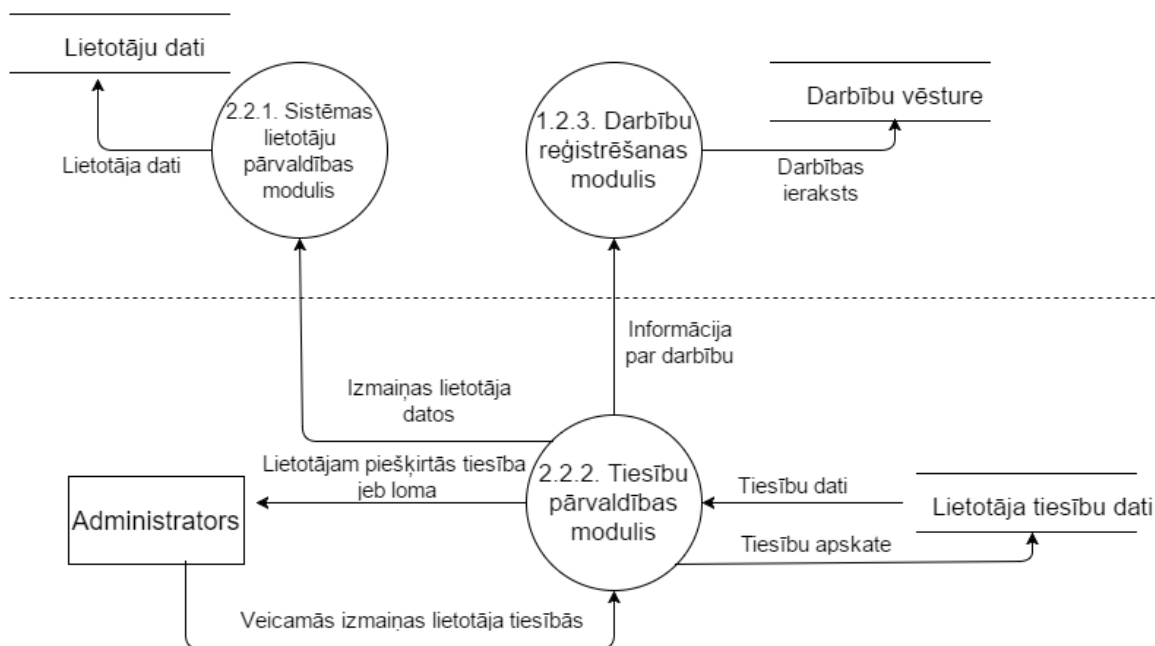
Lietotāju dati

2.2.1. Sistēmas lietotāju pārvaldības modulis

Lietotāja dati

1.2.3. Darbību reģistrēšanas modulis

Darbību vēsture

Darbības ieraksts

Informācija par darbību

Izmaiņas lietotāja datos

Lietotājam piešķirtās tiesība jeb loma

2.2.2. Tiesību pārvaldības modulis

Tiesību dati

Lietotāja tiesību dati

Administrators

Tiesību apskate

Veicamās izmaiņas lietotāja tiesībās